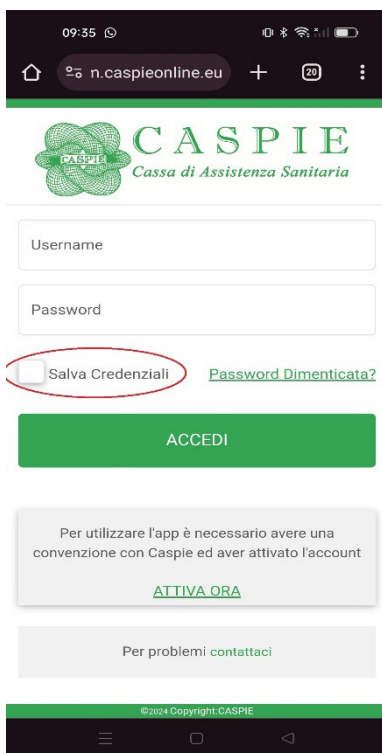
09:35

n.caspieonline.eu

20

CASPIE
CASPIE
Cassa di Assistenza Sanitaria

Username

Password

Salva Credenziali

Password Dimenticata?

ACCEDI

Per utilizzare l'app è necessario avere una convenzione con Caspie ed aver attivato l'account

ATTIVA ORA

Per problemi contattaci

©2024 Copyright:CASPIE